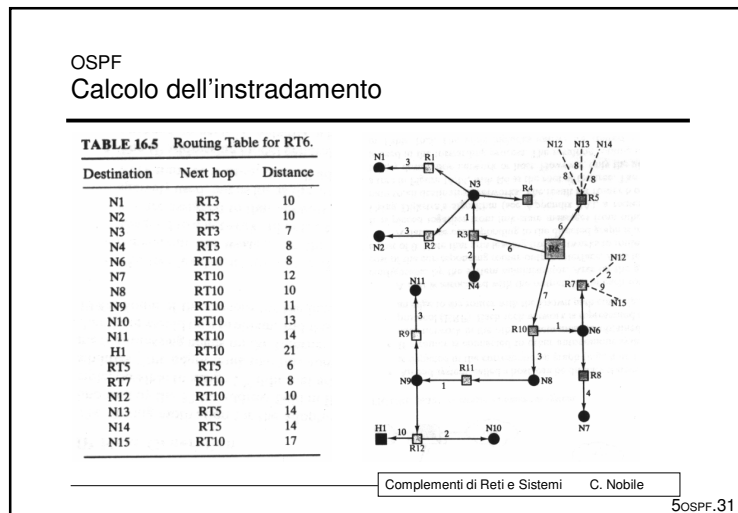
OSPF
Calcolo dell'instradamento

TABLE 16.5 Routing Table for RT6.

| Destination | Next hop | Distance |
|---|---|---|
| N1 | RT3 | 10 |
| N2 | RT3 | 10 |
| N3 | RT3 | 7 |
| N4 | RT3 | 8 |
| N6 | RT10 | 8 |
| N7 | RT10 | 12 |
| N8 | RT10 | 10 |
| N9 | RT10 | 11 |
| N10 | RT10 | 13 |
| N11 | RT10 | 14 |
| H1 | RT10 | 21 |
| RT5 | RT5 | 6 |
| RT7 | RT10 | 8 |
| N12 | RT10 | 10 |
| N13 | RT5 | 14 |
| N14 | RT5 | 14 |
| N15 | RT10 | 17 |

N12 N13 N14 8 8 8 R5 N1 3 R1 N3 R4 1 6 N2 3 R2 R3 6 R6 2 N4 N12 R7 2 9 N15 N11 7 3 R9 R10 1 N6 3 N9 1 R11 N8 R8 4 N7 H1 10 R12 2 N10

Complementi di Reti e Sistemi C. Nobile

5OSPF.31